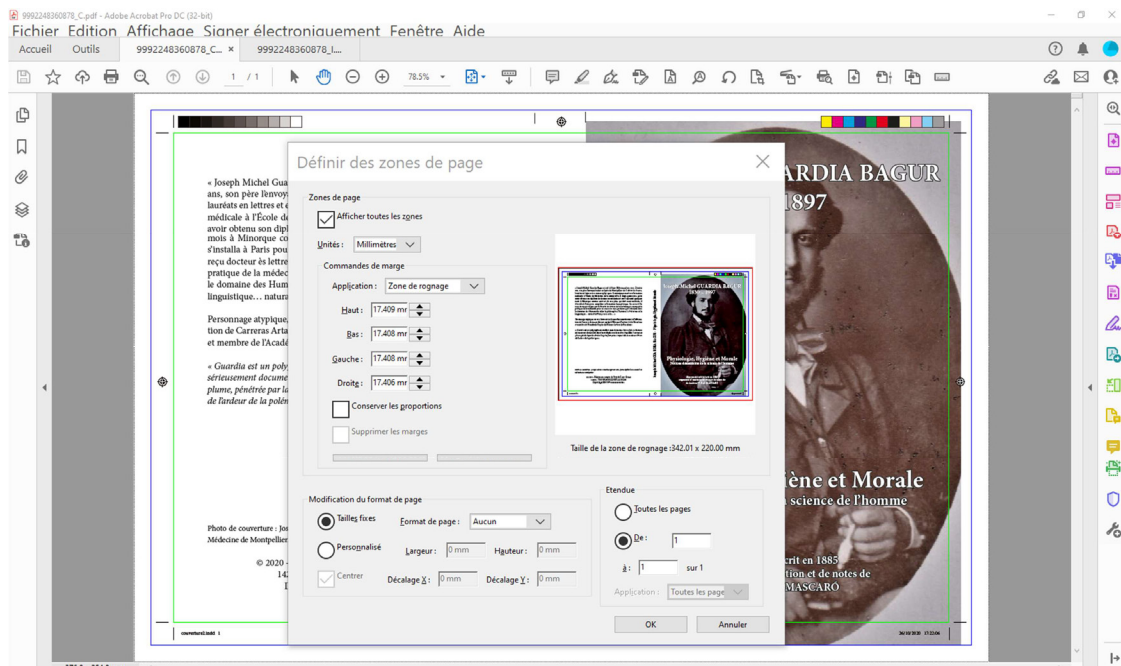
9992248360878_C.pdf - Adobe Acrobat Pro DC (32-bit)
Fichier Edition Affichage Signer électroniquement Fenêtre Aide
Accueil Outils 9992248360878_C... × 9992248360878_I...

1 / 1 78.5%

« Joseph Michel Gua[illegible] ans, son père l'envoy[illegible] lauréats en lettres et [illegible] médicale à l'École de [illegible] avoir obtenu son dipl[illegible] mois à Minorque co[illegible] s'installa à Paris pou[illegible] reçu docteur ès lettre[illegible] pratique de la médec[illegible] le domaine des Hum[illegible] linguistique… natura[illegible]

Personnage atypique,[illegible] tion de Carreras Arta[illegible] et membre de l'Acadé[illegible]

« Guardia est un poly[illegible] sérieusement docume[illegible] plume, pénétrée par l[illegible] de l'ardeur de la polén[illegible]

Photo de couverture : Jo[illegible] Médecine de Montpellier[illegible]

© 2020 -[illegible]
14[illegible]
I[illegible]

couverture1.indd 1

ARDIA BAGUR
1897

iène et Morale
a science de l'homme

crit en 1885
tion et de notes de
MASCARO

26/10/2020 15:23:06

Définir des zones de page

Zones de page
Afficher toutes les zones
Unités : Millimètres
Commandes de marge
Application : Zone de rognage
Haut : 17.409 mr
Bas : 17.408 mr
Gauche : 17.408 mr
Droite : 17.406 mr
Conserver les proportions
Supprimer les marges

Taille de la zone de rognage :342.01 x 220.00 mm

Modification du format de page
Tailles fixes Format de page : Aucun
Personnalisé Largeur : 0 mm Hauteur : 0 mm
Centrer Décalage X : 0 mm Décalage Y : 0 mm

Etendue
Toutes les pages
De : 1
à : 1 sur 1
Application : Toutes les page

OK Annuler